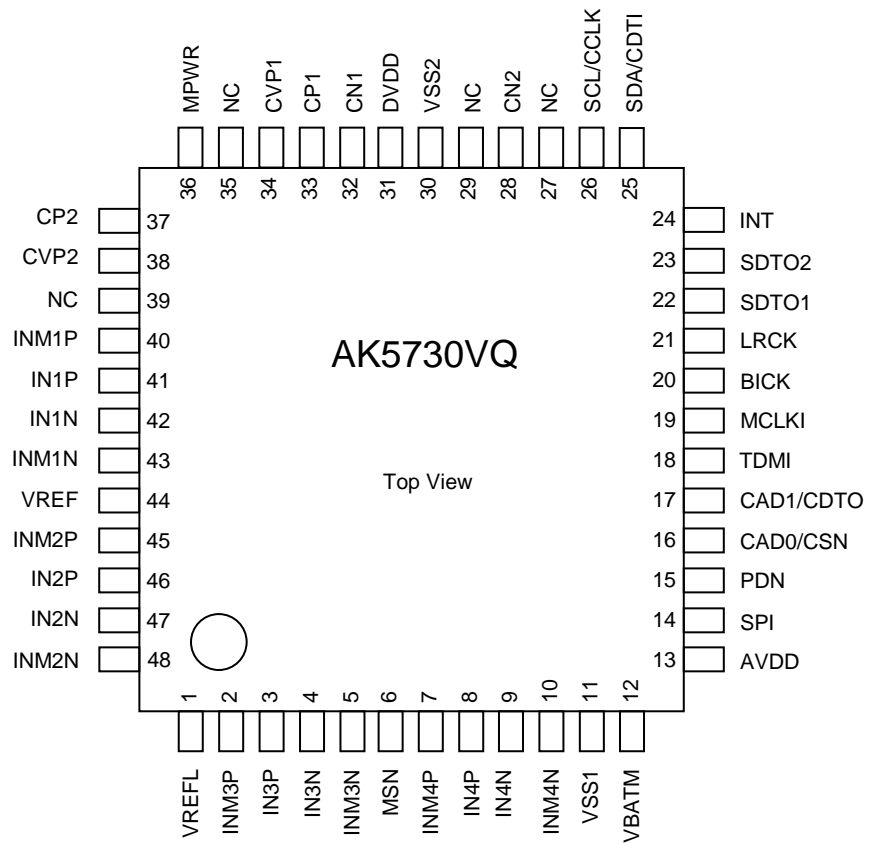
MPWR
NC
CVP1
CP1
CN1
DVDD
VSS2
NC
CN2
NC
SCL/CCLK
SDA/CDTI

36
35
34
33
32
31
30
29
28
27
26
25

CP2 37
CVP2 38
NC 39
INM1P 40
IN1P 41
IN1N 42
INM1N 43
VREF 44
INM2P 45
IN2P 46
IN2N 47
INM2N 48

24 INT
23 SDTO2
22 SDTO1
21 LRCK
20 BICK
19 MCLKI
18 TDMI
17 CAD1/CDTO
16 CAD0/CSN
15 PDN
14 SPI
13 AVDD

AK5730VQ

Top View

1
2
3
4
5
6
7
8
9
10
11
12

VREFL
INM3P
IN3P
IN3N
INM3N
MSN
INM4P
IN4P
IN4N
INM4N
VSS1
VBATM